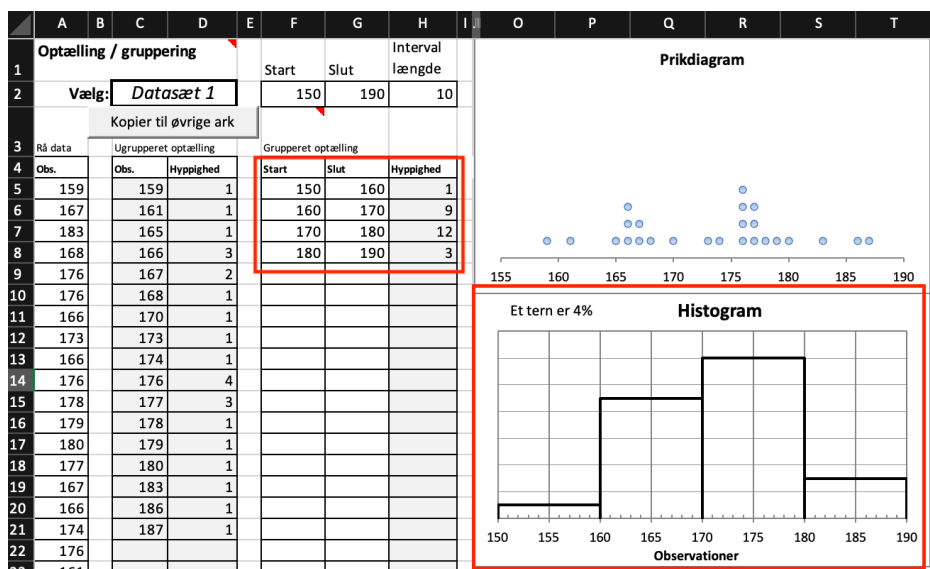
| | A | B | C | D | E | F | G | H |
|---|---|---|---|---|---|---|---|---|
| 1 | Optælling / gruppering | | | | | Start | Slut | Interval længde |
| 2 | Vælg: | | Datasæt 1 | | | 150 | 190 | 10 |
| 3 | Rå data | | Ugrupperet optælling | | | Grupperet optælling | | |
| 4 | Obs. | | Obs. | Hyppighed | | Start | Slut | Hyppighed |
| 5 | 159 | | 159 | 1 | | 150 | 160 | 1 |
| 6 | 167 | | 161 | 1 | | 160 | 170 | 9 |
| 7 | 183 | | 165 | 1 | | 170 | 180 | 12 |
| 8 | 168 | | 166 | 3 | | 180 | 190 | 3 |
| 9 | 176 | | 167 | 2 | | | | |
| 10 | 176 | | 168 | 1 | | | | |
| 11 | 166 | | 170 | 1 | | | | |
| 12 | 173 | | 173 | 1 | | | | |
| 13 | 166 | | 174 | 1 | | | | |
| 14 | 176 | | 176 | 4 | | | | |
| 15 | 178 | | 177 | 3 | | | | |
| 16 | 179 | | 178 | 1 | | | | |
| 17 | 180 | | 179 | 1 | | | | |
| 18 | 177 | | 180 | 1 | | | | |
| 19 | 167 | | 183 | 1 | | | | |
| 20 | 166 | | 186 | 1 | | | | |
| 21 | 174 | | 187 | 1 | | | | |
| 22 | 176 | | | | | | | |

Kopier til øvrige ark

O P Q R S T

Prikdiagram

155 160 165 170 175 180 185 190

Et tern er 4%

Histogram

150 155 160 165 170 175 180 185 190

Observationer